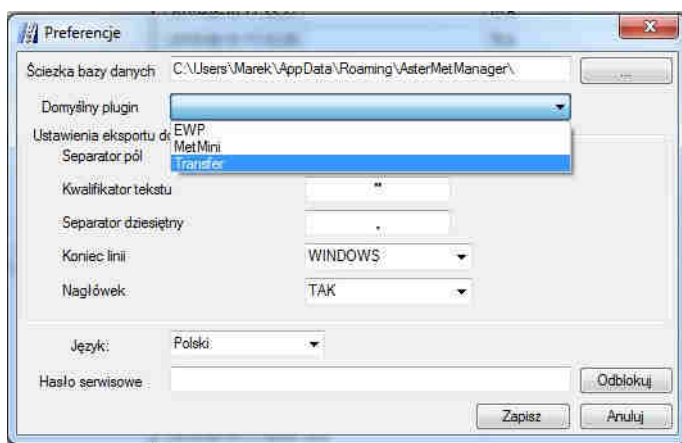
Preferencje

Ściezka bazy danych C:\Users\Marek\AppData\Roaming\AsterMetManager\ ...

Domyślny plugin

EWP
MetMini
Transfer

Ustawienia eksportu d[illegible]

Separator pól

Kwalifikator tekstu "

Separator dziesiętny ,

Koniec linii WINDOWS

Nagłówek TAK

Język: Polski

Hasło serwisowe

Odblokuj

Zapisz

Anuluj